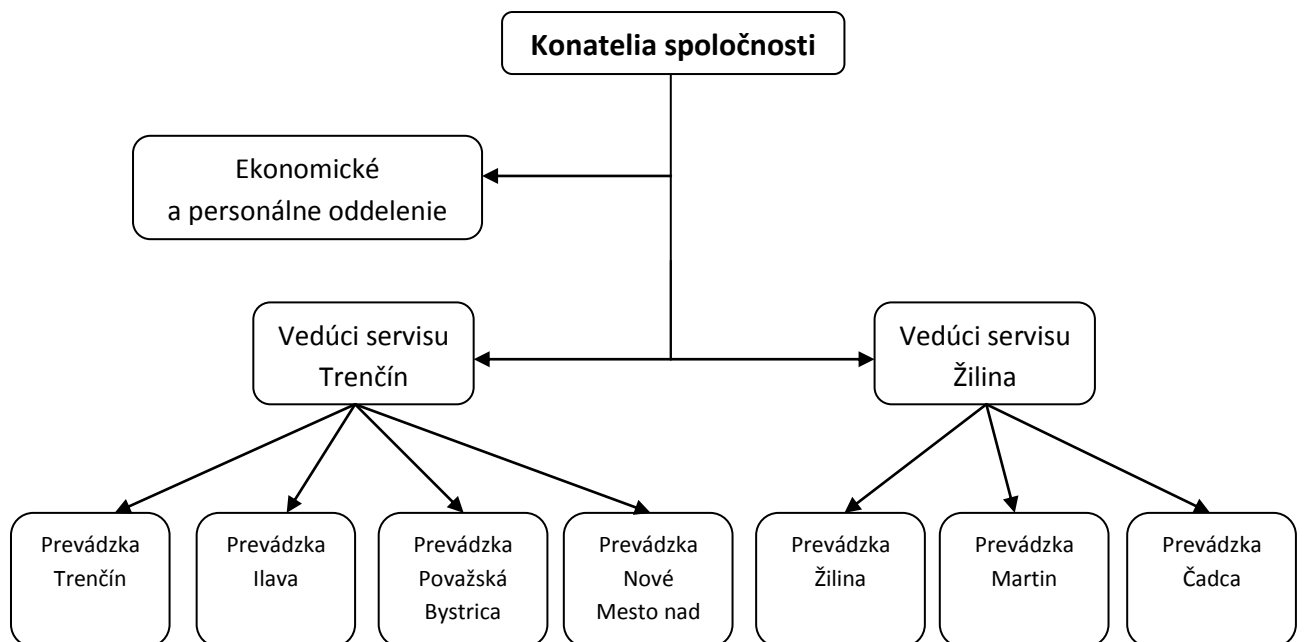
Konatelia spoločnosti

Ekonomické a personálne oddelenie

Vedúci servisu Trenčín

Vedúci servisu Žilina

Prevádzka Trenčín

Prevádzka Ilava

Prevádzka Považská Bystrica

Prevádzka Nové Mesto nad

Prevádzka Žilina

Prevádzka Martin

Prevádzka Čadca